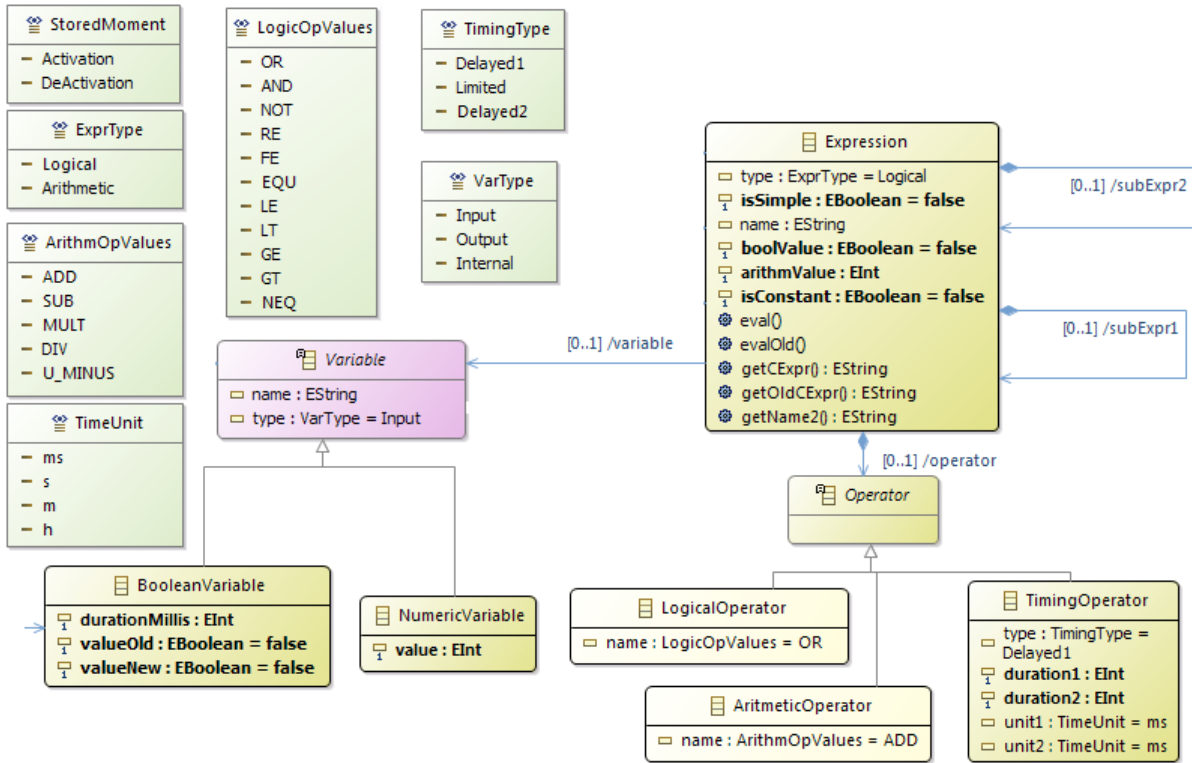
StoredMoment
Activation
DeActivation

ExprType
Logical
Arithmetic

ArithmOpValues
ADD
SUB
MULT
DIV
U_MINUS

TimeUnit
ms
s
m
h

LogicOpValues
OR
AND
NOT
RE
FE
EQU
LE
LT
GE
GT
NEQ

TimingType
Delayed1
Limited
Delayed2

VarType
Input
Output
Internal

Expression
type : ExprType = Logical
isSimple : EBoolean = false
name : EString
boolValue : EBoolean = false
arithmValue : EInt
isConstant : EBoolean = false
eval()
evalOld()
getCExpr() : EString
getOldCExpr() : EString
getName2() : EString

[0..1] /subExpr2
[0..1] /subExpr1
[0..1] /variable
[0..1] /operator

Variable
name : EString
type : VarType = Input

Operator

BooleanVariable
durationMillis : EInt
valueOld : EBoolean = false
valueNew : EBoolean = false

NumericVariable
value : EInt

LogicalOperator
name : LogicOpValues = OR

AritmeticOperator
name : ArithmOpValues = ADD

TimingOperator
type : TimingType = Delayed1
duration1 : EInt
duration2 : EInt
unit1 : TimeUnit = ms
unit2 : TimeUnit = ms